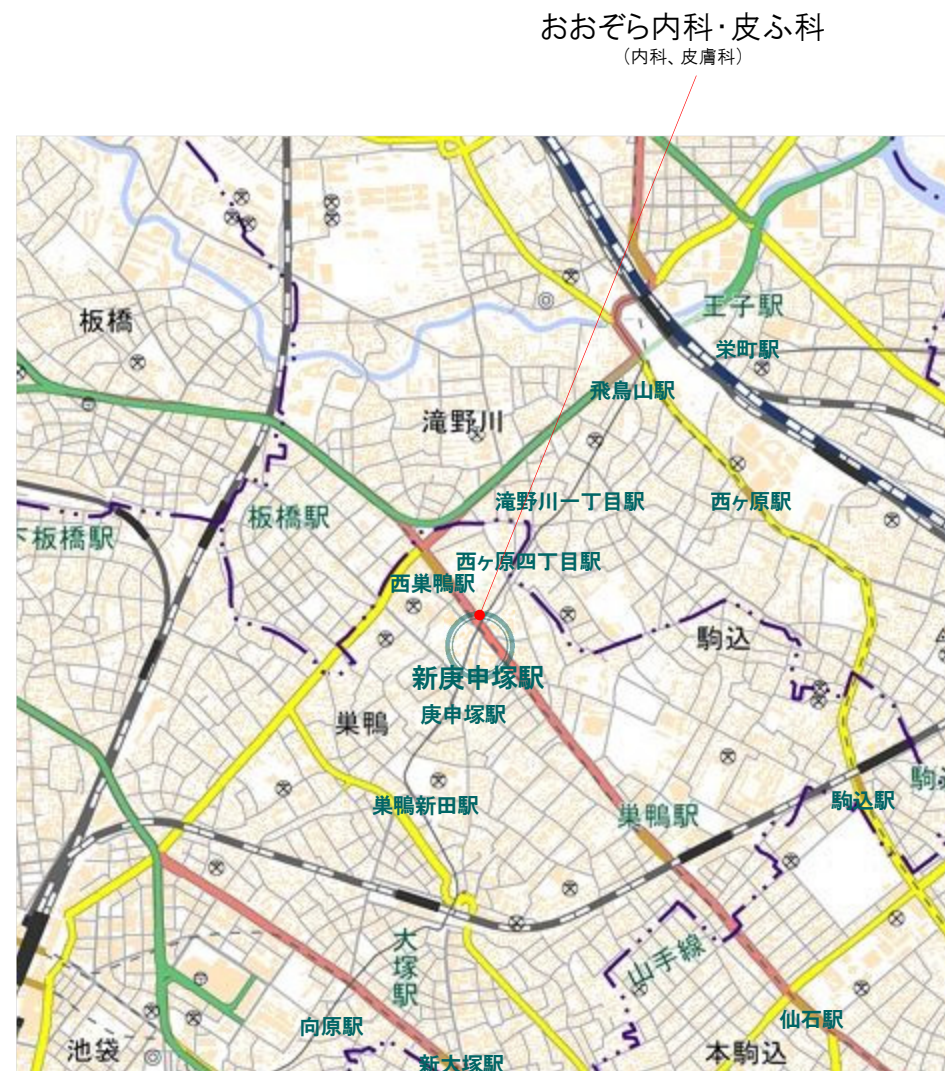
おおぞら内科・皮ふ科
（内科、皮膚科）

王子駅
栄町駅
板橋
飛鳥山駅
滝野川
滝野川一丁目駅
西ヶ原駅
板橋駅
下板橋駅
西ヶ原四丁目駅
西巣鴨駅
駒込
新庚申塚駅
巣鴨
庚申塚駅
駒込
巣鴨新田駅
駒込駅
巣鴨駅
大塚駅
山手線
向原駅
仙石駅
池袋
新大塚駅
本駒込